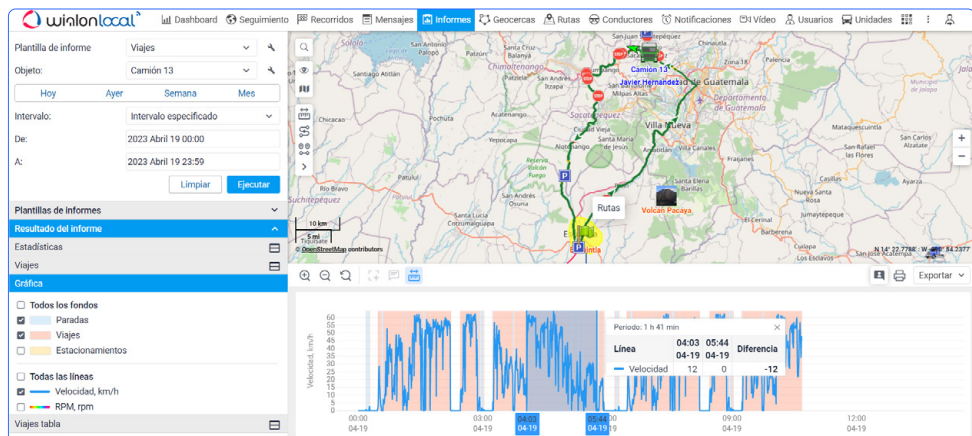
wialonlocal
Dashboard Seguimiento Recorridos Mensajes Informes Geocercas Rutas Conductores Notificaciones Vídeo Usuarios Unidades

Plantilla de informe Viajes
Objeto: Camión 13
Hoy Ayer Semana Mes
Intervalo: Intervalo especificado
De: 2023 Abril 19 00:00
A: 2023 Abril 19 23:59
Limpiar Ejecutar

Plantillas de informes
Resultado del informe
Estadísticas
Viajes
Gráfica

Todos los fondos
Paradas
Viajes
Estacionamientos

Todas las líneas
Velocidad, km/h
RPM, rpm

Viajes tabla

Camión 13
Javier Hernández
Chimaltenango
Guatemala
Ciudad Vieja
Santa María de Jesús
Villa Nueva
Departamento de Guatemala
Antigua Guatemala
Sacatepéquez
Yepocapa
Volcán de Fuego
Volcán Pacaya
Rutas
Suchitepéquez
Santa Lucía Cotzumalguapa
Escuintla
Barillas
Santa Elena
Palín
Amatitlán
Chicacao
Río Bravo
Tiquisate
Taxisco
Cuilapa
Jalapa
Mataquescuintla
Jumaytepeque
Las Flores
Ixtahuacán
Azulco
Barberena
10 km
5 mi
© OpenStreetMap contributors
N 14° 22.7768' : W 090° 84.2377'

Exportar

Periodo: 1 h 41 min
| Línea | 04:03 04-19 | 05:44 04-19 | Diferencia |
|---|---|---|---|
| Velocidad | 12 | 0 | -12 |

Velocidad, km/h
60 55 50 45 40 35 30 25 20 15 10 5 0
00:00 04-19
03:00 04-19
04:03 04-19
05:44 04-19
09:00 04-19
12:00 04-19